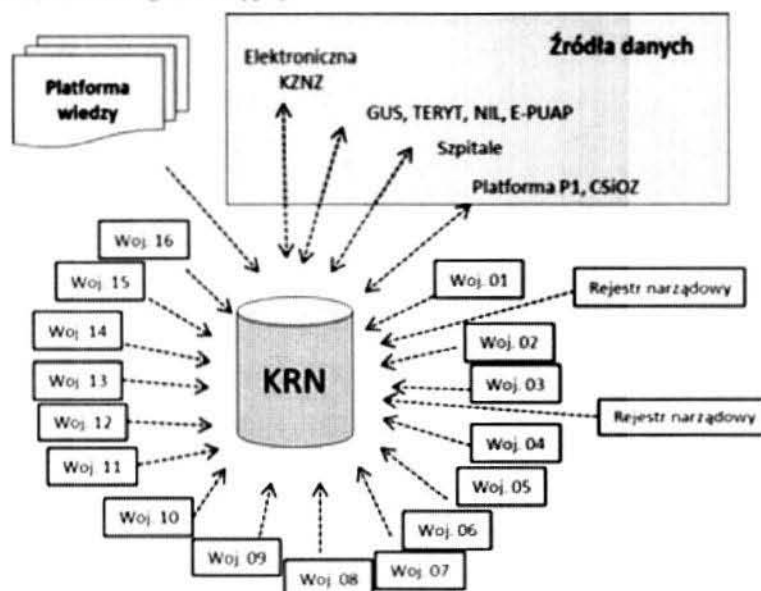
Platforma wiedzy

Źródła danych

Elektroniczna KZNZ

GUS, TERYT, NIL, E-PUAP

Szpitale

Platforma P1, CSiOZ

KRN

Woj. 16

Woj. 15

Woj. 14

Woj. 13

Woj. 12

Woj. 11

Woj. 10

Woj. 09

Woj. 08

Woj. 07

Woj. 06

Woj. 05

Woj. 04

Woj. 03

Woj. 02

Woj. 01

Rejestr narządowy

Rejestr narządowy